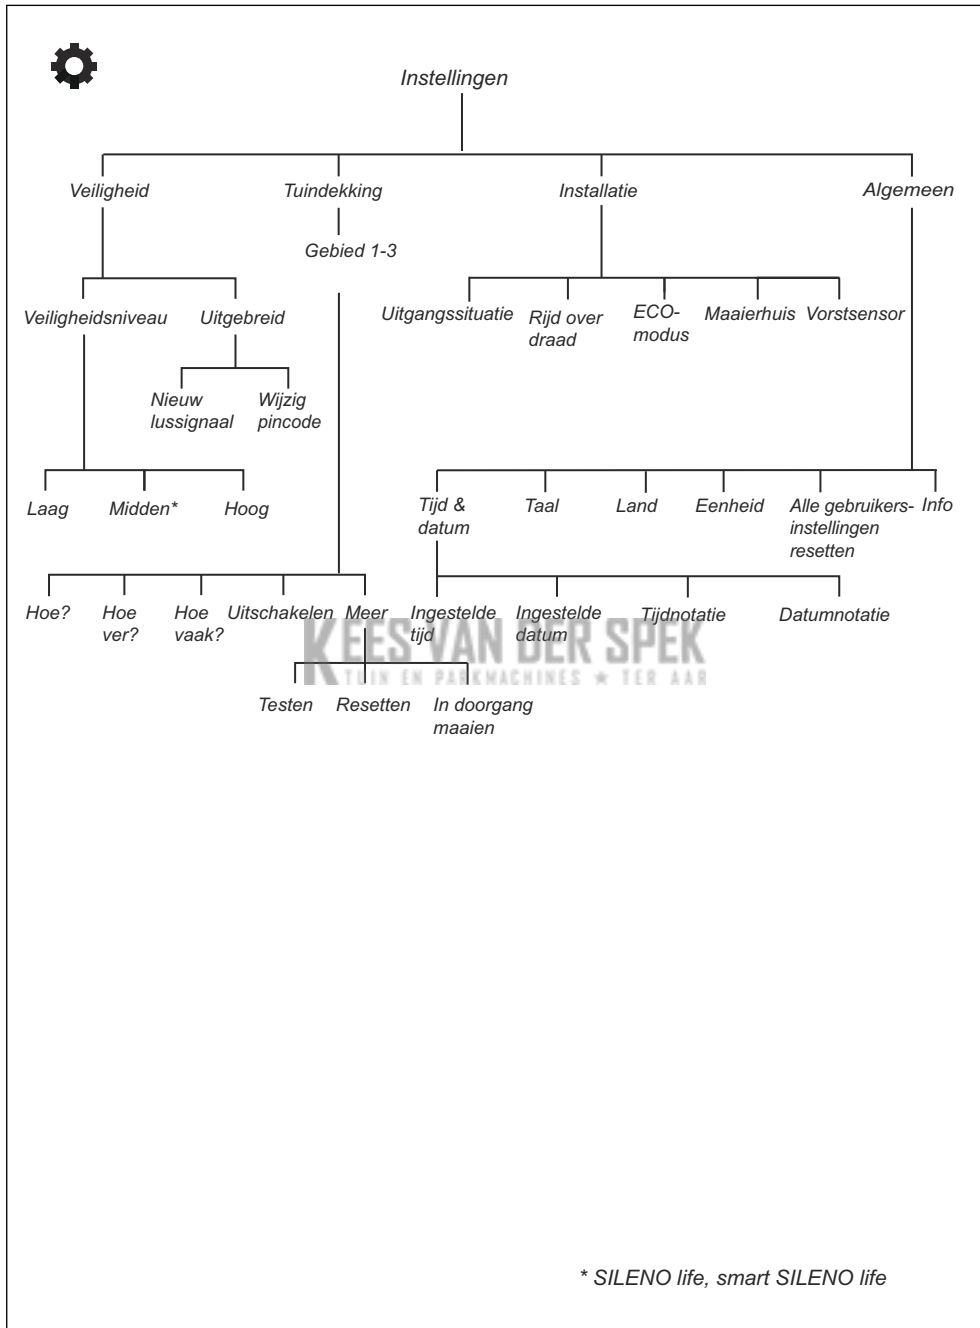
Instellingen

Veiligheid

Tuindekking

Installatie

Algemeen

Gebied 1-3

Veiligheidsniveau

Uitgebreid

Uitgangssituatie

Rijd over draad

ECO-modus

Maaierhuis

Vorstsensor

Nieuw lussignaal

Wijzig pincode

Laag

Midden*

Hoog

Tijd & datum

Taal

Land

Eenheid

Alle gebruikers-instellingen resetten

Info

Hoe?

Hoe ver?

Hoe vaak?

Uitschakelen

Meer

Ingestelde tijd

Ingestelde datum

Tijdnotatie

Datumnotatie

KEES VAN DER SPEK
TUIN EN PARKMACHINES ★ TER AAR

Testen

Resetten

In doorgang maaien

* SILENO life, smart SILENO life